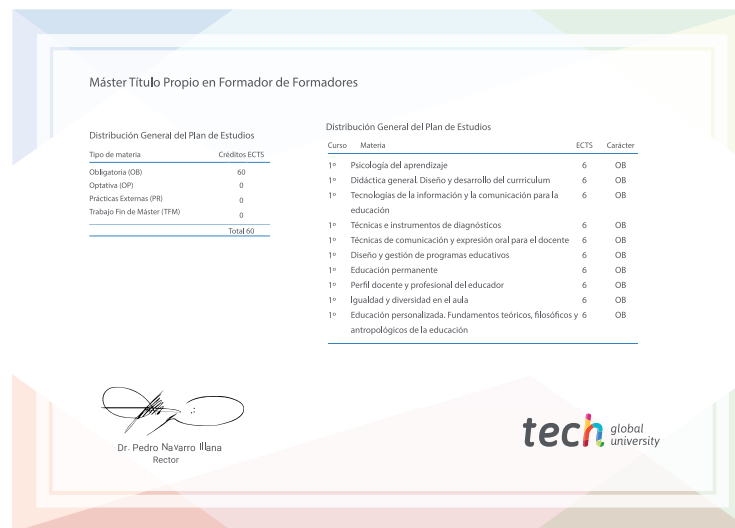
Máster Título Propio en Formador de Formadores

Distribución General del Plan de Estudios

| Tipo de materia | Créditos ECTS |
|---|---|
| Obligatoria (OB) | 60 |
| Optativa (OP) | 0 |
| Prácticas Externas (PR) | 0 |
| Trabajo Fin de Máster (TFM) | 0 |
| | Total 60 |

Distribución General del Plan de Estudios

| Curso | Materia | ECTS | Carácter |
|---|---|---|---|
| 1º | Psicología del aprendizaje | 6 | OB |
| 1º | Didáctica general. Diseño y desarrollo del currículum | 6 | OB |
| 1º | Tecnologías de la información y la comunicación para la educación | 6 | OB |
| 1º | Técnicas e instrumentos de diagnósticos | 6 | OB |
| 1º | Técnicas de comunicación y expresión oral para el docente | 6 | OB |
| 1º | Diseño y gestión de programas educativos | 6 | OB |
| 1º | Educación permanente | 6 | OB |
| 1º | Perfil docente y profesional del educador | 6 | OB |
| 1º | Igualdad y diversidad en el aula | 6 | OB |
| 1º | Educación personalizada. Fundamentos teóricos, filosóficos y antropológicos de la educación | 6 | OB |

Dr. Pedro Navarro Illana
Rector

tech global university